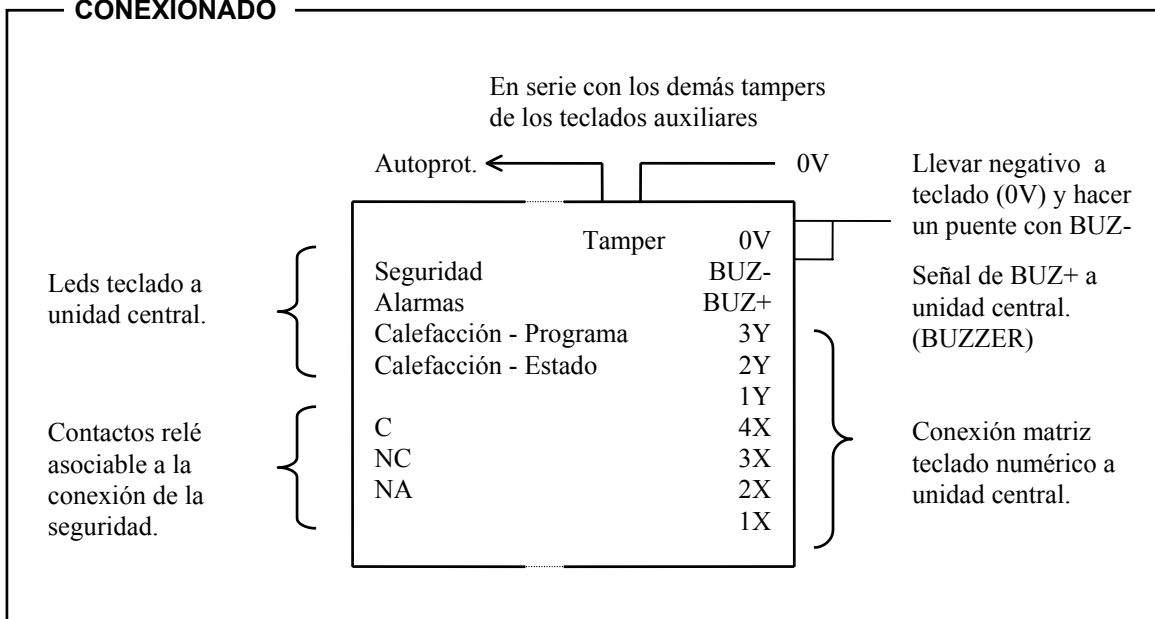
CONEXIONADO

En serie con los demás tampers de los teclados auxiliares

Autoprot.

0V

Llevar negativo a teclado (0V) y hacer un puente con BUZ-

Tamper 0V
Seguridad BUZ-
Alarmas BUZ+
Calefacción - Programa 3Y
Calefacción - Estado 2Y
1Y
C 4X
NC 3X
NA 2X
1X

Leds teclado a unidad central.

Contactos relé asociable a la conexión de la seguridad.

Señal de BUZ+ a unidad central. (BUZZER)

Conexión matriz teclado numérico a unidad central.